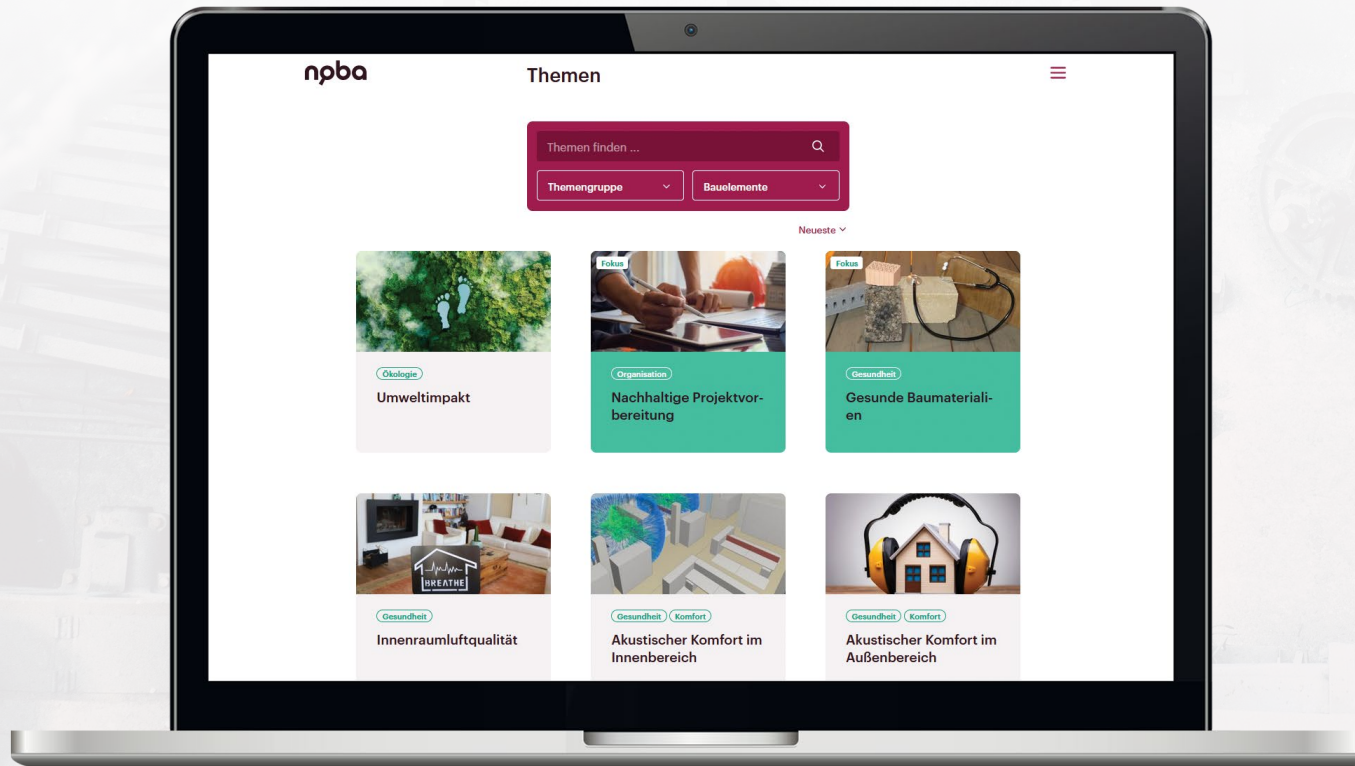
npba

Themen

Themen finden ...

Themengruppe

Bauelemente

Neueste

Ökologie

Umweltimpakt

Fokus

Organisation

Nachhaltige Projektvorbereitung

Fokus

Gesundheit

Gesunde Baumaterialien

BREATHE

Gesundheit

Innenraumluftqualität

Gesundheit Komfort

Akustischer Komfort im Innenbereich

Gesundheit Komfort

Akustischer Komfort im Außenbereich